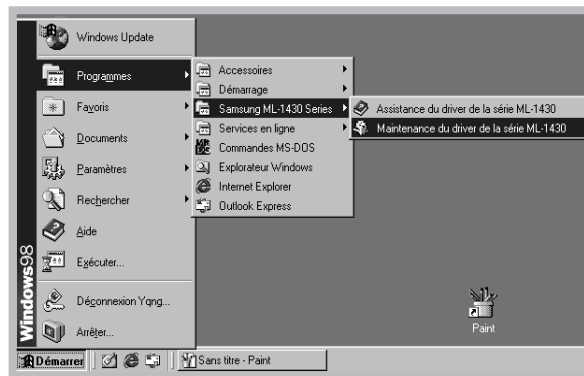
Windows Update
Programmes
Favoris
Documents
Paramètres
Rechercher
Aide
Exécuter...
Déconnexion Yqng...
Arrêter...
Windows98

Accessoires
Démarrage
Samsung ML-1430 Series
Services en ligne
Commandes MS-DOS
Explorateur Windows
Internet Explorer
Outlook Express

Assistance du driver de la série ML-1430
Maintenance du driver de la série ML-1430

Paint

Démarrer
Sans titre - Paint